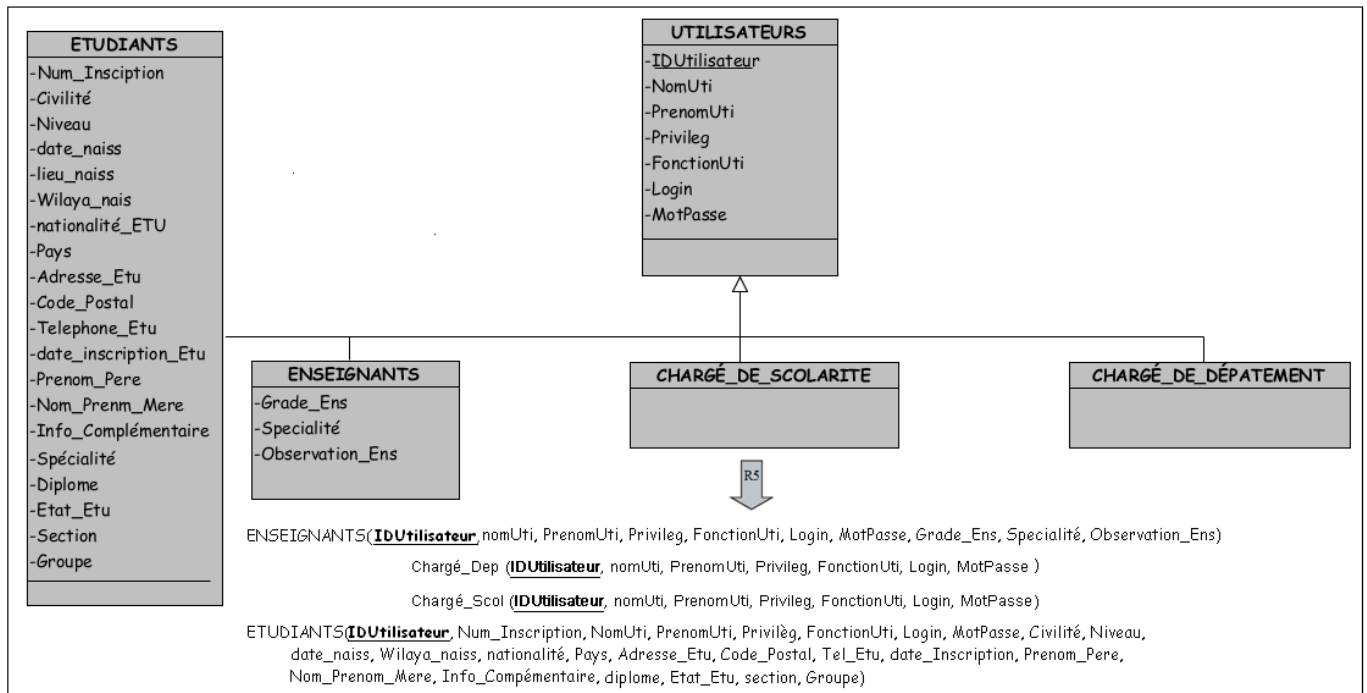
ETUDIANTS
-Num_Insciption
-Civilité
-Niveau
-date_naiss
-lieu_naiss
-Wilaya_nais
-nationalité_ETU
-Pays
-Adresse_Etu
-Code_Postal
-Telephone_Etu
-date_inscription_Etu
-Prenom_Pere
-Nom_Prenm_Mere
-Info_Complémentaire
-Spécialité
-Diplome
-Etat_Etu
-Section
-Groupe

UTILISATEURS
-IDUtilisateur
-NomUti
-PrenomUti
-Privileg
-FonctionUti
-Login
-MotPasse

ENSEIGNANTS
-Grade_Ens
-Specialité
-Observation_Ens

CHARGÉ_DE_SCOLARITE

CHARGÉ_DE_DÉPATEMENT

R5

ENSEIGNANTS(IDUtilisateur, nomUti, PrenomUti, Privileg, FonctionUti, Login, MotPasse, Grade_Ens, Specialité, Observation_Ens)

Chargé_Dep (IDUtilisateur, nomUti, PrenomUti, Privileg, FonctionUti, Login, MotPasse )

Chargé_Scol (IDUtilisateur, nomUti, PrenomUti, Privileg, FonctionUti, Login, MotPasse)

ETUDIANTS(IDUtilisateur, Num_Inscription, NomUti, PrenomUti, Privilèg, FonctionUti, Login, MotPasse, Civilité, Niveau, date_naiss, Wilaya_naiss, nationalité, Pays, Adresse_Etu, Code_Postal, Tel_Etu, date_Inscription, Prenom_Pere, Nom_Prenom_Mere, Info_Compémentaire, diplome, Etat_Etu, section, Groupe)